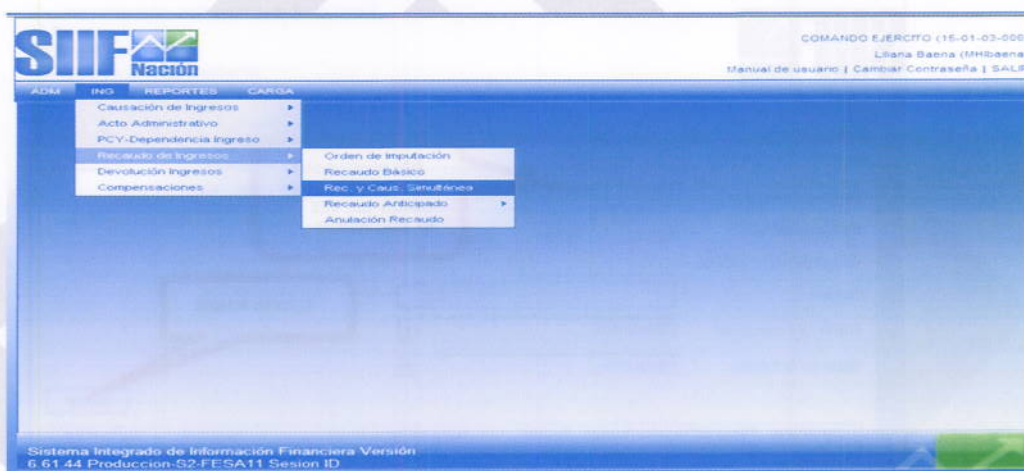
SIIF Nación

COMANDO EJERCITO (15-01-03-000
Liliana Baena (MHlbaena
Manual de usuario | Cambiar Contraseña | SALI

ADM ING REPORTES CARGA

Causación de Ingresos
Acto Administrativo
PCY-Dependencia Ingreso
Recaudo de Ingresos
Devolución Ingresos
Compensaciones

Orden de Imputación
Recaudo Básico
Rec. y Caus. Simultanea
Recaudo Anticipado
Anulación Recaudo

Sistema Integrado de Información Financiera Versión 6.61.44 Produccion-S2-FESA11 Sesion ID